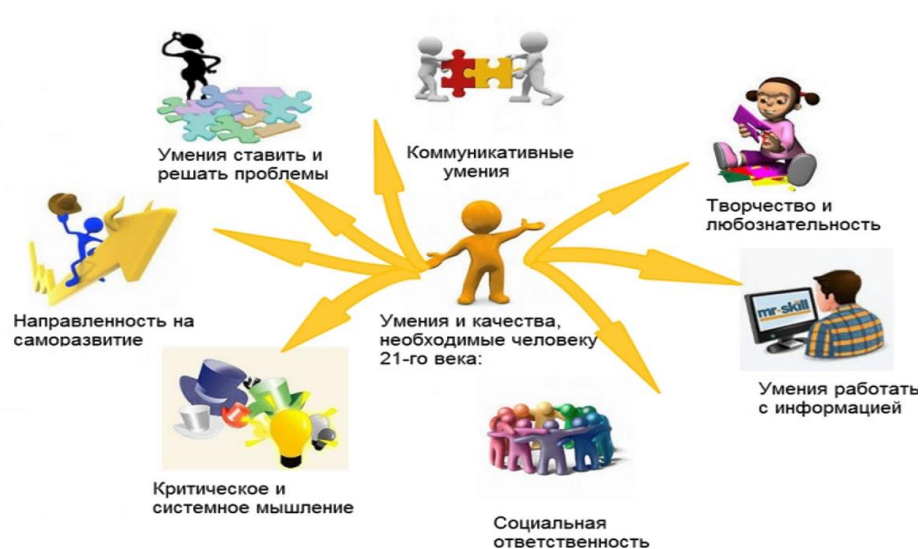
Умения ставить и решать проблемы

Коммуникативные умения

Творчество и любознательность

Направленность на саморазвитие

Умения и качества, необходимые человеку 21-го века:

mr-skill

Умения работать с информацией

Критическое и системное мышление

Социальная ответственность